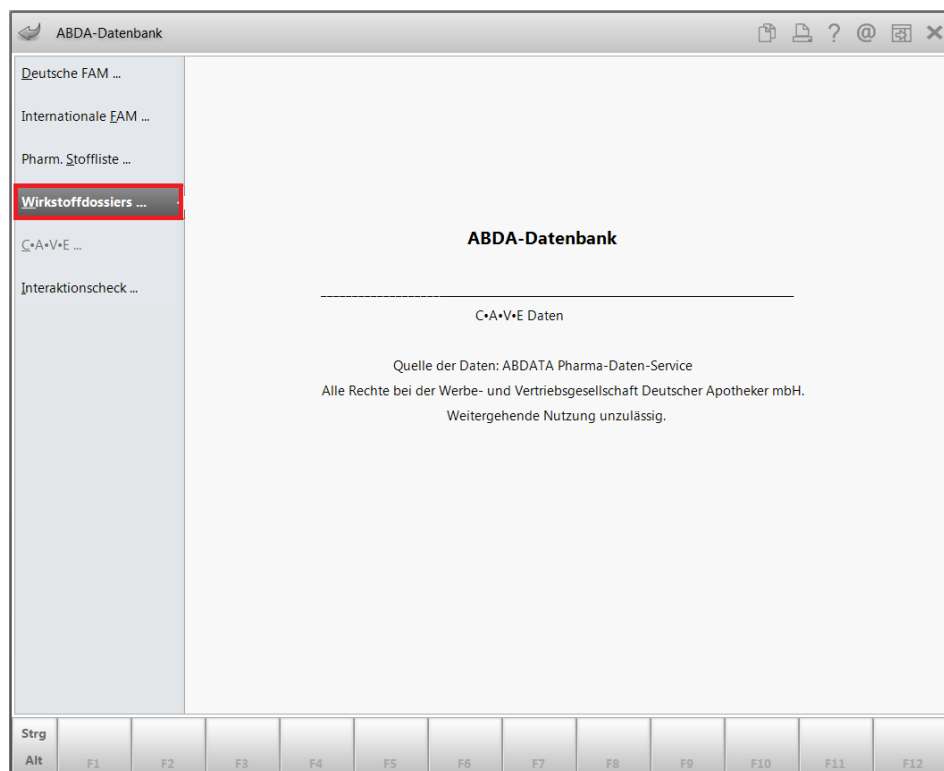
ABDA-Datenbank

Deutsche FAM ...

Internationale FAM ...

Pharm. Stoffliste ...

Wirkstoffdossiers ...

C•A•V•E ...

Interaktionscheck ...

ABDA-Datenbank

C•A•V•E Daten

Quelle der Daten: ABDATA Pharma-Daten-Service

Alle Rechte bei der Werbe- und Vertriebsgesellschaft Deutscher Apotheker mbH.

Weitergehende Nutzung unzulässig.

Strg
Alt

F1 F2 F3 F4 F5 F6 F7 F8 F9 F10 F11 F12